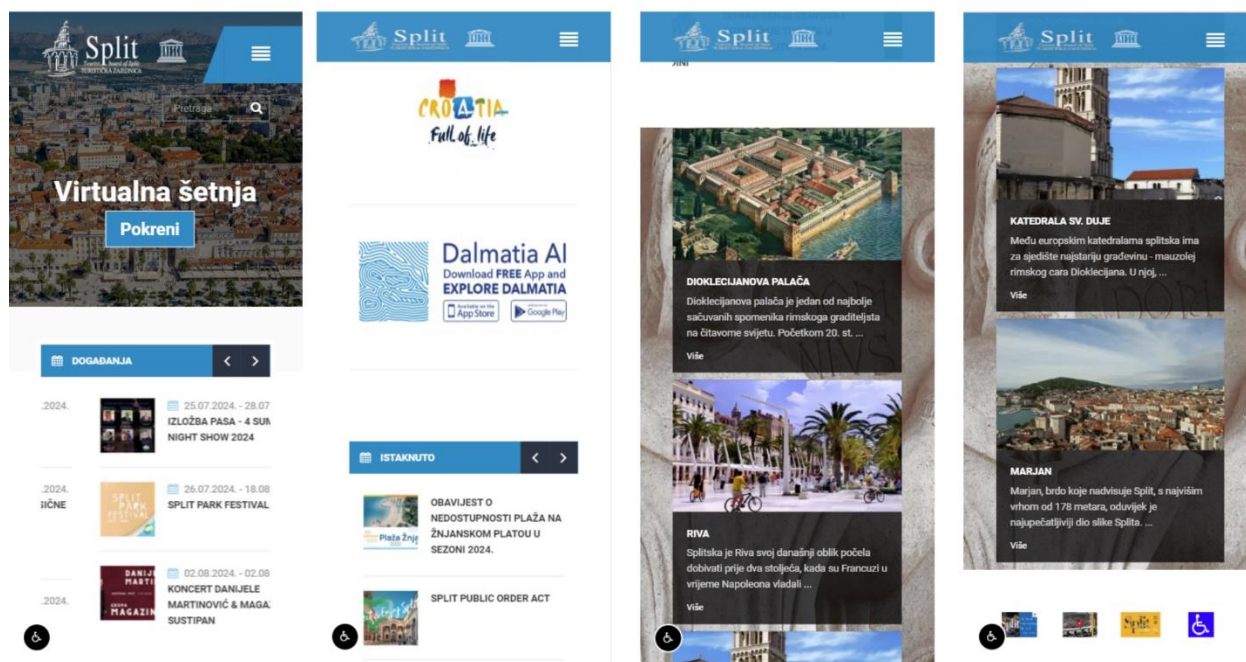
Split
Tourist Board of Split
TURISTIČKA ZAJEDNICA

Pretraga

Virtualna šetnja

Pokreni

DOGAĐANJA

.2024.

25.07.2024. - 28.07
IZLOŽBA PASA - 4 SUN
NIGHT SHOW 2024

.2024.
ĐIČNE

26.07.2024. - 18.08
SPLIT PARK FESTIVAL

.2024.

02.08.2024. - 02.08
KONCERT DANIJELE MARTINOVIĆ & MAGA SUSTIPAN

Split

CROATIA
Full of life

Dalmatia AI
Download FREE App and
EXPLORE DALMATIA
App Store
Google Play

ISTAKNUTO

OBAVIJEST O NEDOSTUPNOSTI PLAŽA NA ŽNJANSKOM PLATOU U SEZONI 2024.

SPLIT PUBLIC ORDER ACT

Split

DIOKLECIJANOVA PALAČA
Dioklecijanova palača je jedan od najbolje sačuvanih spomenika rimskoga graditeljsta na čitavome svijetu. Početkom 20. st. ...
Više

RIVA
Splitska je Riva svoj današnji oblik počela dobivati prije dva stoljeća, kada su Francuzi u vrijeme Napoleona vladali ...
Više

Split

KATEDRALA SV. DUJE
Među europskim katedralama splitska ima za sjedište najstariju građevinu - mauzolej rimskog cara Dioklecijana. U njoj, ...
Više

MARJAN
Marjan, brdo koje nadvisuje Split, s najvišim vrhom od 178 metara, oduvijek je najupečatljiviji dio slike Splita. ...
Više